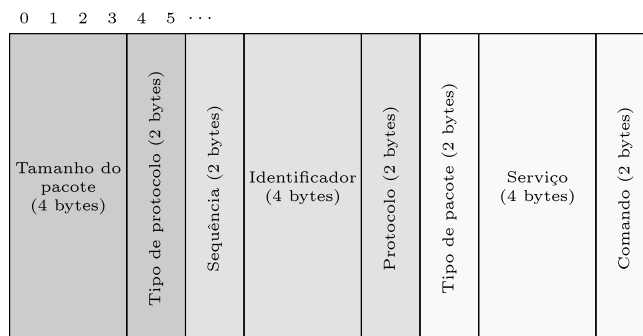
0 1 2 3 4 5 $\cdots$

Tamanho do pacote (4 bytes)

Tipo de protocolo (2 bytes)

Sequência (2 bytes)

Identificador (4 bytes)

Protocolo (2 bytes)

Tipo de pacote (2 bytes)

Serviço (4 bytes)

Comando (2 bytes)